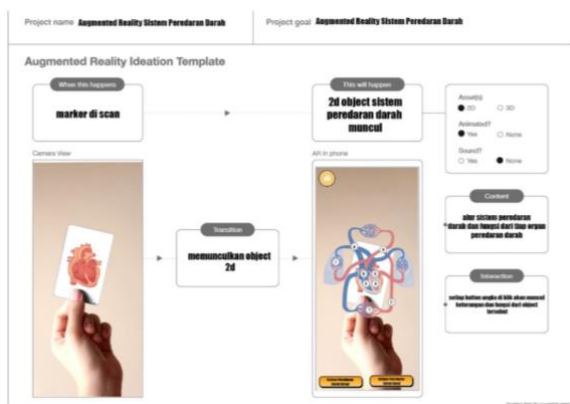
Project name Augmented Reality Sistem Peredaran Darah

Project goal Augmented Reality Sistem Peredaran Darah

Augmented Reality Ideation Template

When this happens

marker di scan

This will happen

2d object sistem peredaran darah muncul

Asset(s)
2D
3D

Animated?
Yes
None

Sound?
Yes
None

Camera View

Transition

memunculkan object 2d

AR in phone

Content

alur sistem peredaran darah dan fungsi dari tiap organ peredaran darah

Interaction

setiap button angka di klik akan muncul keterangan dan fungsi dari object tersebut

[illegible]

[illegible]